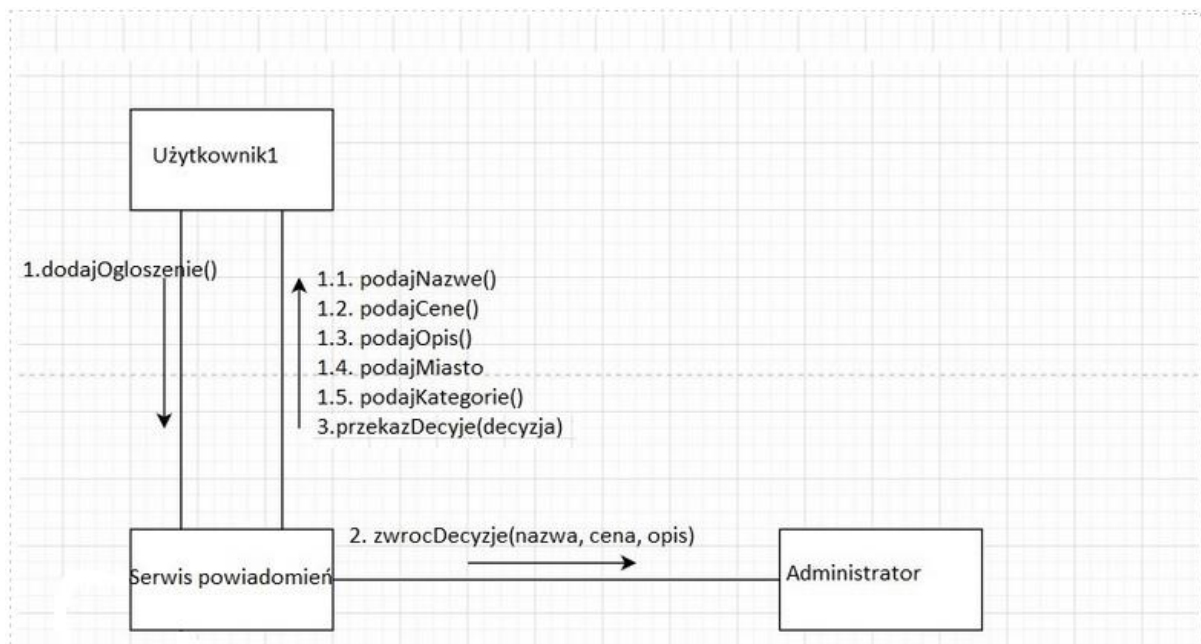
Użytkownik1

1.dodajOgloszenie()

1.1. podajNazwe()
1.2. podajCene()
1.3. podajOpis()
1.4. podajMiasto
1.5. podajKategorie()
3.przekazDecyje(decyzja)

2. zwrocDecyzje(nazwa, cena, opis)

Serwis powiadomień

Administrator